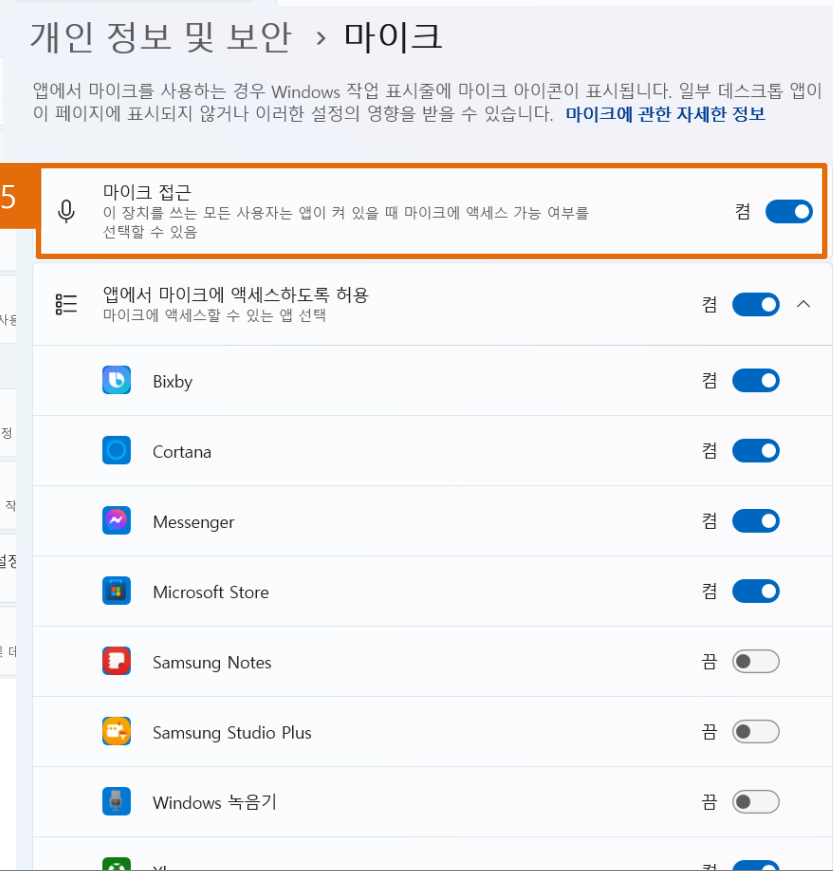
개인 정보 및 보안 › 마이크

앱에서 마이크를 사용하는 경우 Windows 작업 표시줄에 마이크 아이콘이 표시됩니다. 일부 데스크톱 앱이 이 페이지에 표시되지 않거나 이러한 설정의 영향을 받을 수 있습니다. 마이크에 관한 자세한 정보

5

마이크 접근
이 장치를 쓰는 모든 사용자는 앱이 켜 있을 때 마이크에 액세스 가능 여부를 선택할 수 있음
켬

앱에서 마이크에 액세스하도록 허용
마이크에 액세스할 수 있는 앱 선택
켬

Bixby 켬

Cortana 켬

Messenger 켬

Microsoft Store 켬

Samsung Notes 끔

Samsung Studio Plus 끔

Windows 녹음기 끔

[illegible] 켬

사용

작

설정

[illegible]